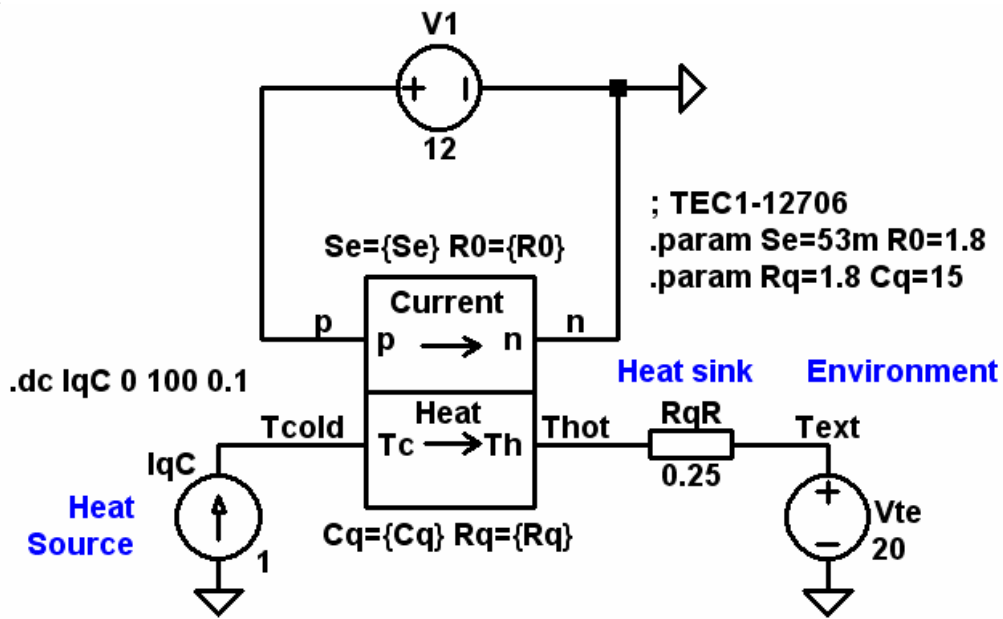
V1

12

; TEC1-12706
.param Se=53m R0=1.8
.param Rq=1.8 Cq=15

Se={Se} R0={R0}

p

Current

p n

n

.dc IqC 0 100 0.1

Heat sink

Environment

Tcold

Heat

Tc Th

Thot

RqR

0.25

Text

IqC

Heat Source

1

Cq={Cq} Rq={Rq}

Vte

20